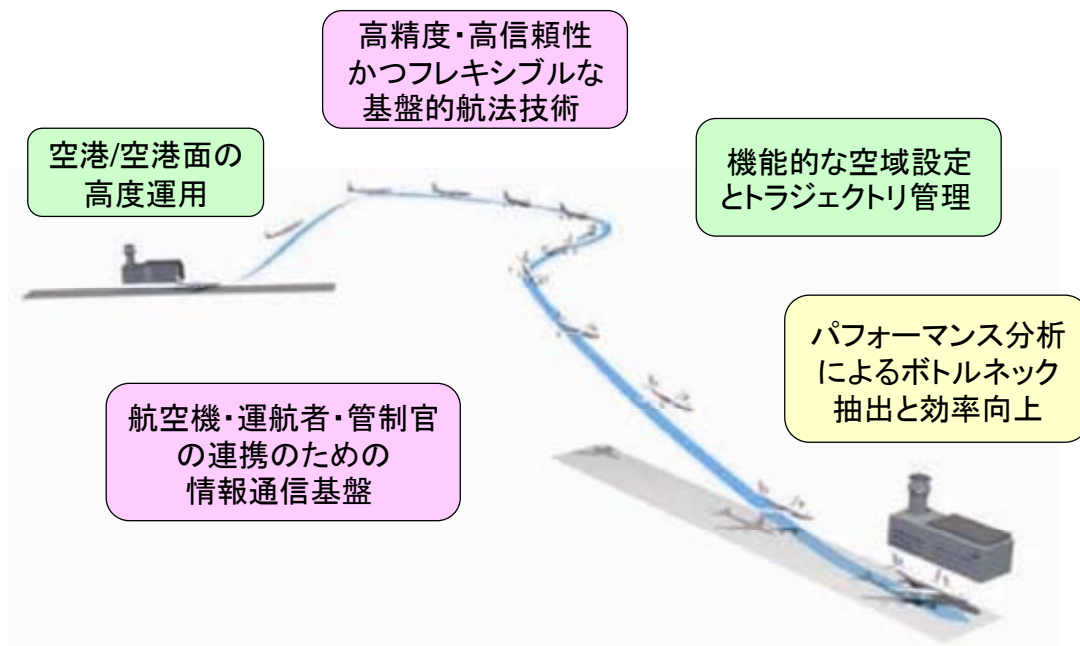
高精度・高信頼性
かつフレキシブルな
基盤的航法技術

空港/空港面の
高度運用

機能的な空域設定
とトラジェクトリ管理

パフォーマンス分析
によるボトルネック
抽出と効率向上

航空機・運航者・管制官
の連携のための
情報通信基盤